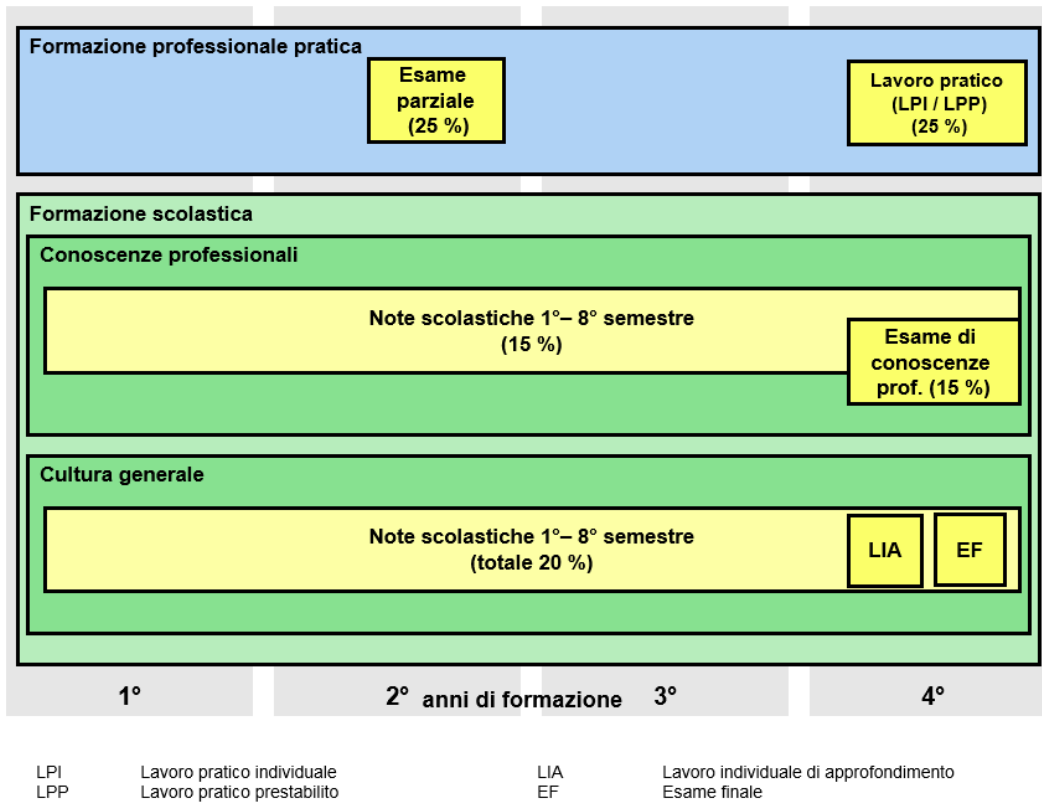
Formazione professionale pratica

Esame parziale (25 %)

Lavoro pratico (LPI / LPP) (25 %)

Formazione scolastica

Conoscenze professionali

Note scolastiche 1°– 8° semestre (15 %)

Esame di conoscenze prof. (15 %)

Cultura generale

Note scolastiche 1°– 8° semestre (totale 20 %)

LIA

EF

1°

2° anni di formazione

3°

4°

LPI Lavoro pratico individuale
LPP Lavoro pratico prestabilito

LIA Lavoro individuale di approfondimento
EF Esame finale